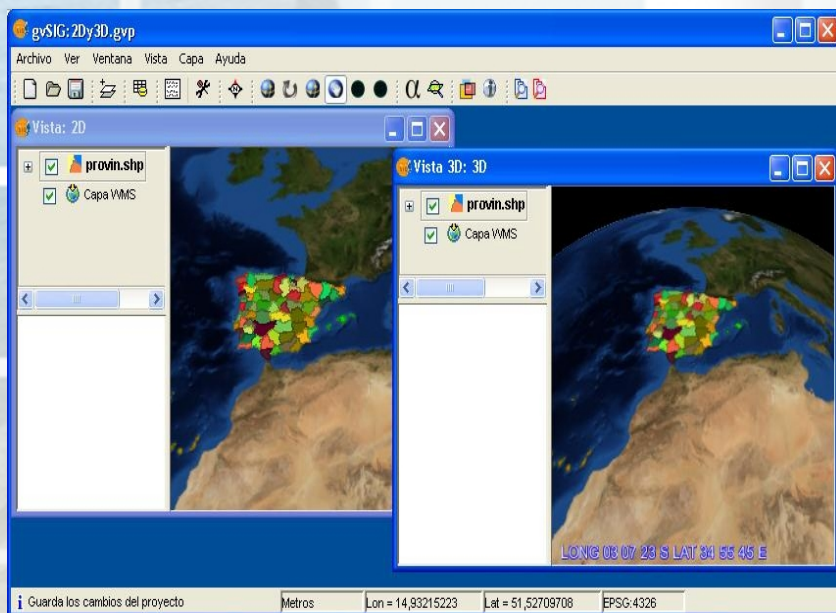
gvSIG: 2Dy3D.gvp

Archivo Ver Ventana Vista Capa Ayuda

Vista: 2D

provin.shp

Capa WMS

Vista 3D: 3D

provin.shp

Capa WMS

LONG 03 07 23 S LAT 34 55 45 E

Guarda los cambios del proyecto

Metros

Lon = 14,93215223

Lat = 51,52709708

EPSG:4326